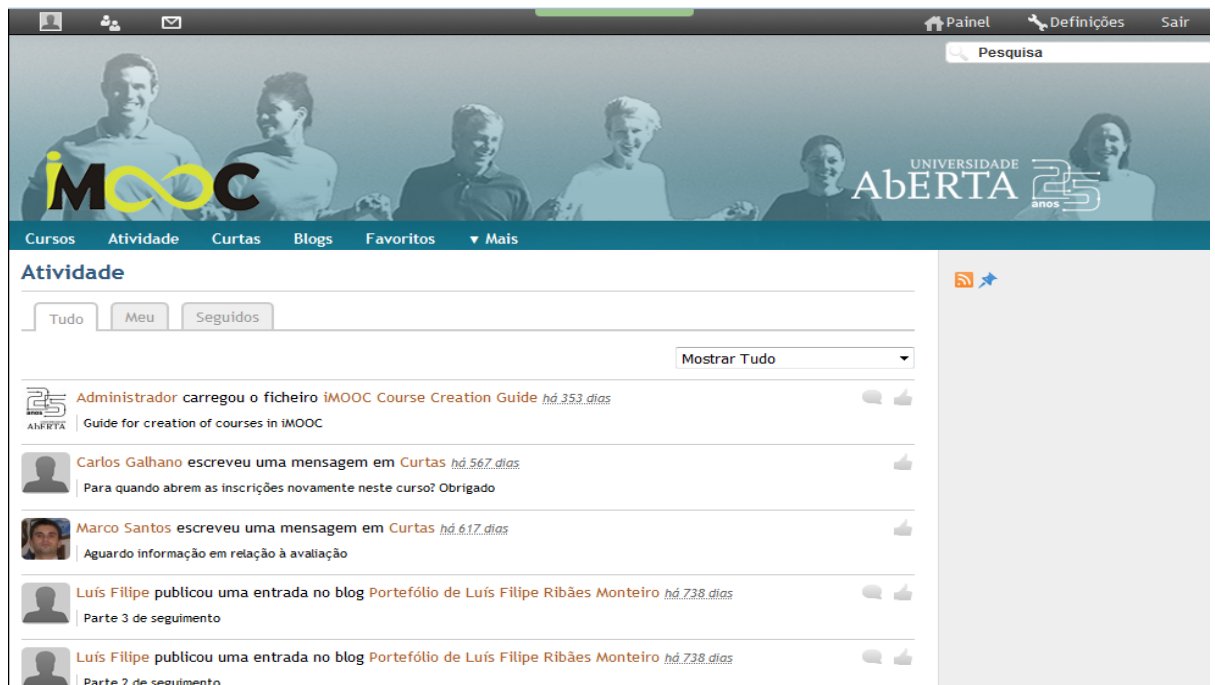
Painel Definições Sair

Pesquisa

iMOOC

UNIVERSIDADE ABERTA 25 anos

Cursos Atividade Curtas Blogs Favoritos ▾ Mais

Atividade

Tudo Meu Seguidos

Mostrar Tudo

25 anos ABERTA

Administrador carregou o ficheiro iMOOC Course Creation Guide há 353 dias

Guide for creation of courses in iMOOC

Carlos Galhano escreveu uma mensagem em Curtas há 567 dias

Para quando abrem as inscrições novamente neste curso? Obrigado

Marco Santos escreveu uma mensagem em Curtas há 617 dias

Aguardo informação em relação à avaliação

Luís Filipe publicou uma entrada no blog Portefólio de Luís Filipe Ribães Monteiro há 738 dias

Parte 3 de seguimento

Luís Filipe publicou uma entrada no blog Portefólio de Luís Filipe Ribães Monteiro há 738 dias

Parte 2 de seguimento